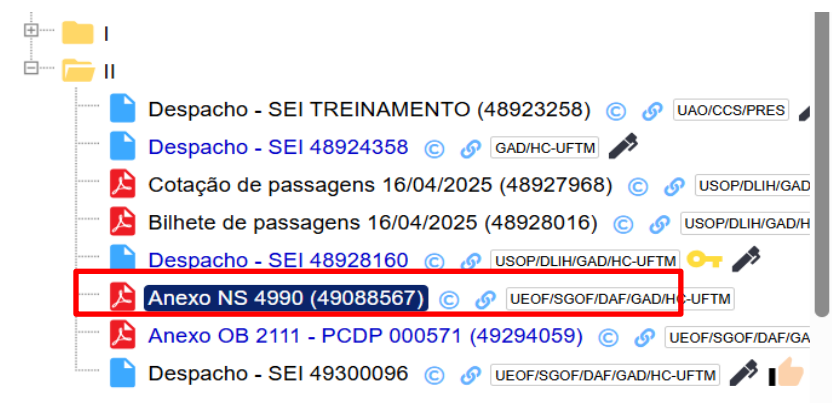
I

II

Despacho - SEI TREINAMENTO (48923258) UAO/CCS/PRES

Despacho - SEI 48924358 GAD/HC-UFTM

Cotação de passagens 16/04/2025 (48927968) USOP/DLIH/GAD

Bilhete de passagens 16/04/2025 (48928016) USOP/DLIH/GAD/

Despacho - SEI 48928160 USOP/DLIH/GAD/HC-UFTM

Anexo NS 4990 (49088567) UEOF/SGOF/DAF/GAD/HC-UFTM

Anexo OB 2111 - PCDP 000571 (49294059) UEOF/SGOF/DAF/GA

Despacho - SEI 49300096 UEOF/SGOF/DAF/GAD/HC-UFTM